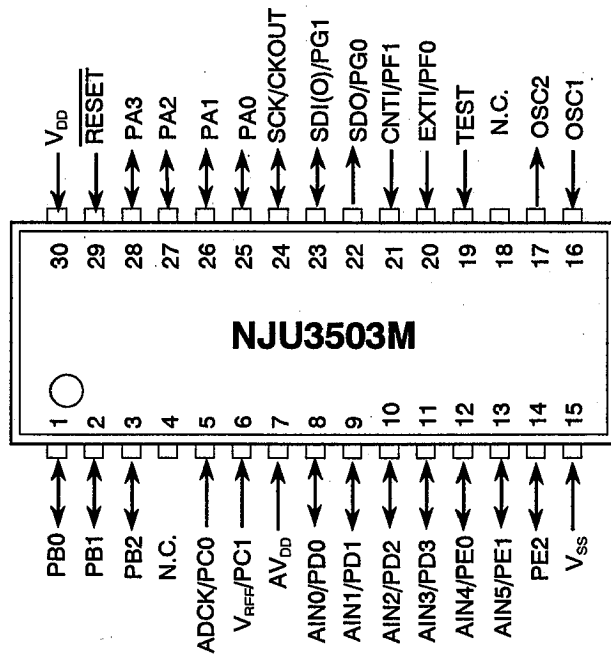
$V_{DD}$
$\overline{RESET}$
PA3
PA2
PA1
PA0
SCK/CKOUT
SDI(O)/PG1
SDO/PG0
CNTI/PF1
EXTI/PF0
TEST
N.C.
OSC2
OSC1

30
29
28
27
26
25
24
23
22
21
20
19
18
17
16

NJU3503M

1
2
3
4
5
6
7
8
9
10
11
12
13
14
15

PB0
PB1
PB2
N.C.
ADCK/PC0
$V_{REF}$/PC1
$AV_{DD}$
AIN0/PD0
AIN1/PD1
AIN2/PD2
AIN3/PD3
AIN4/PE0
AIN5/PE1
PE2
$V_{SS}$